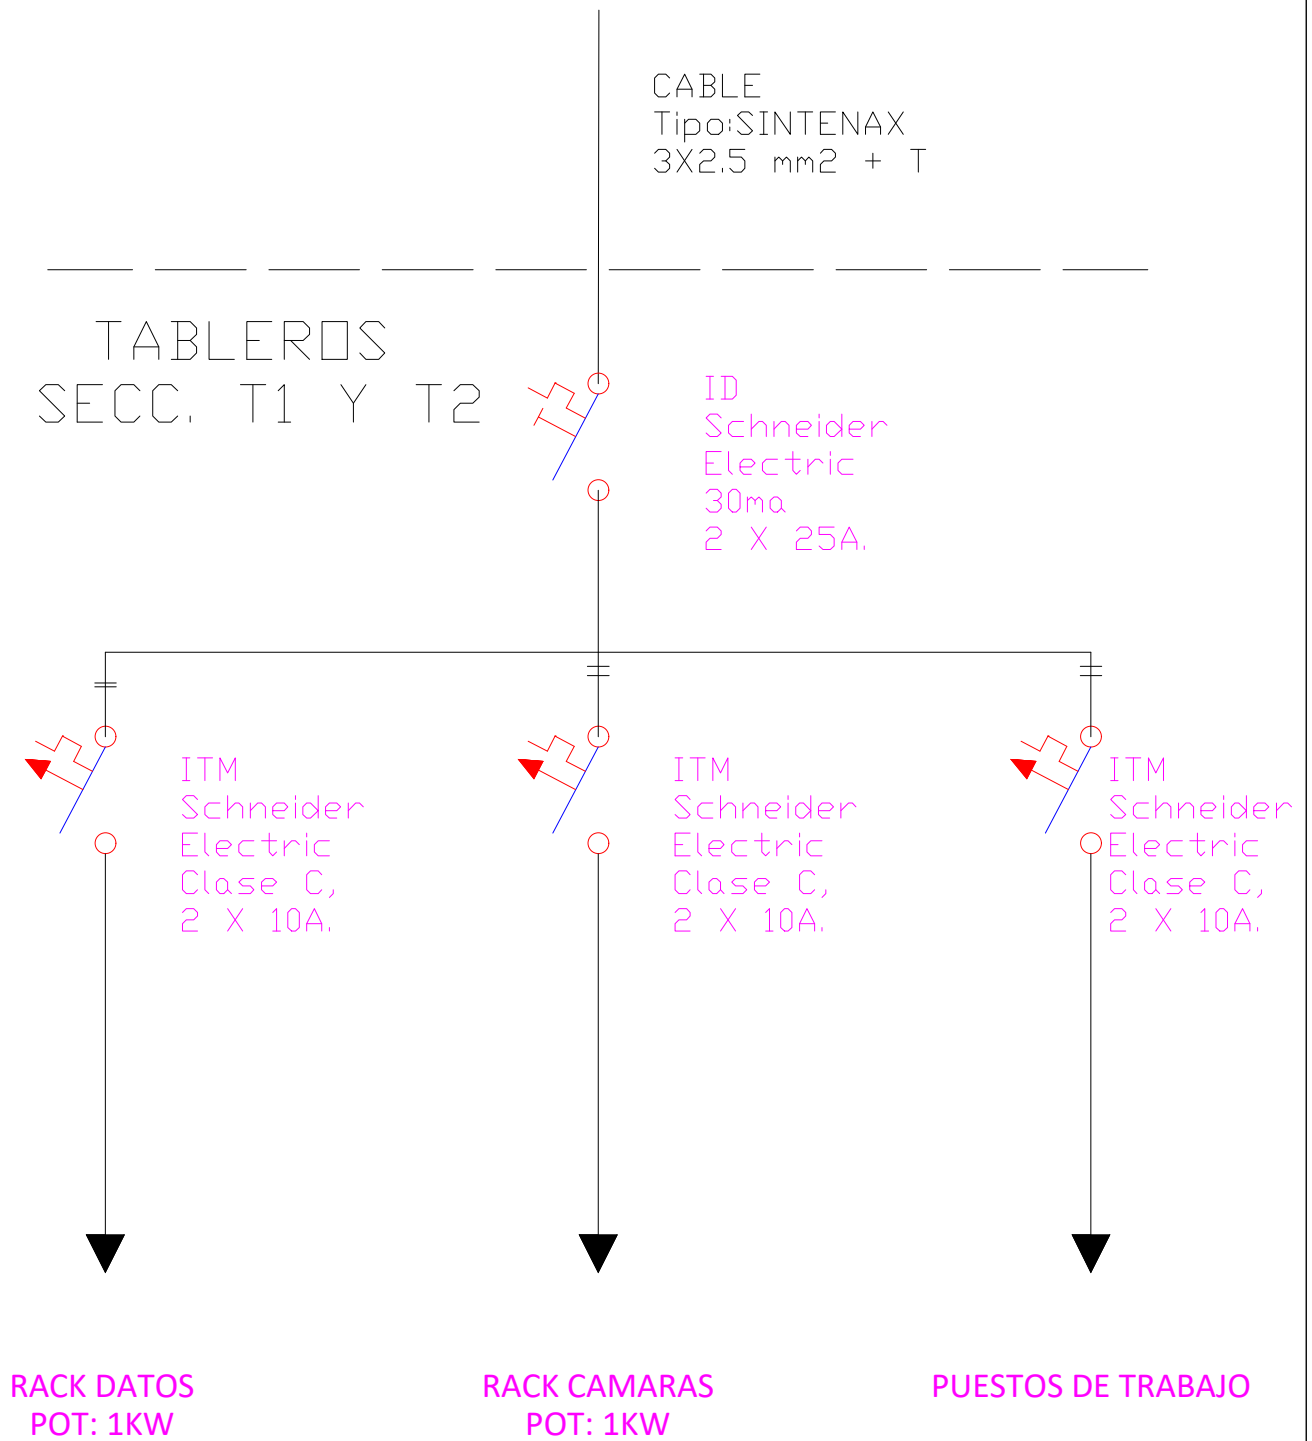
CABLE
Tipo:SINTENAX
3X2.5 mm2 + T

TABLEROS
SECC. T1 Y T2

ID
Schneider
Electric
30ma
2 X 25A.

ITM
Schneider
Electric
Clase C,
2 X 10A.

ITM
Schneider
Electric
Clase C,
2 X 10A.

ITM
Schneider
Electric
Clase C,
2 X 10A.

RACK DATOS
POT: 1KW

RACK CAMARAS
POT: 1KW

PUESTOS DE TRABAJO